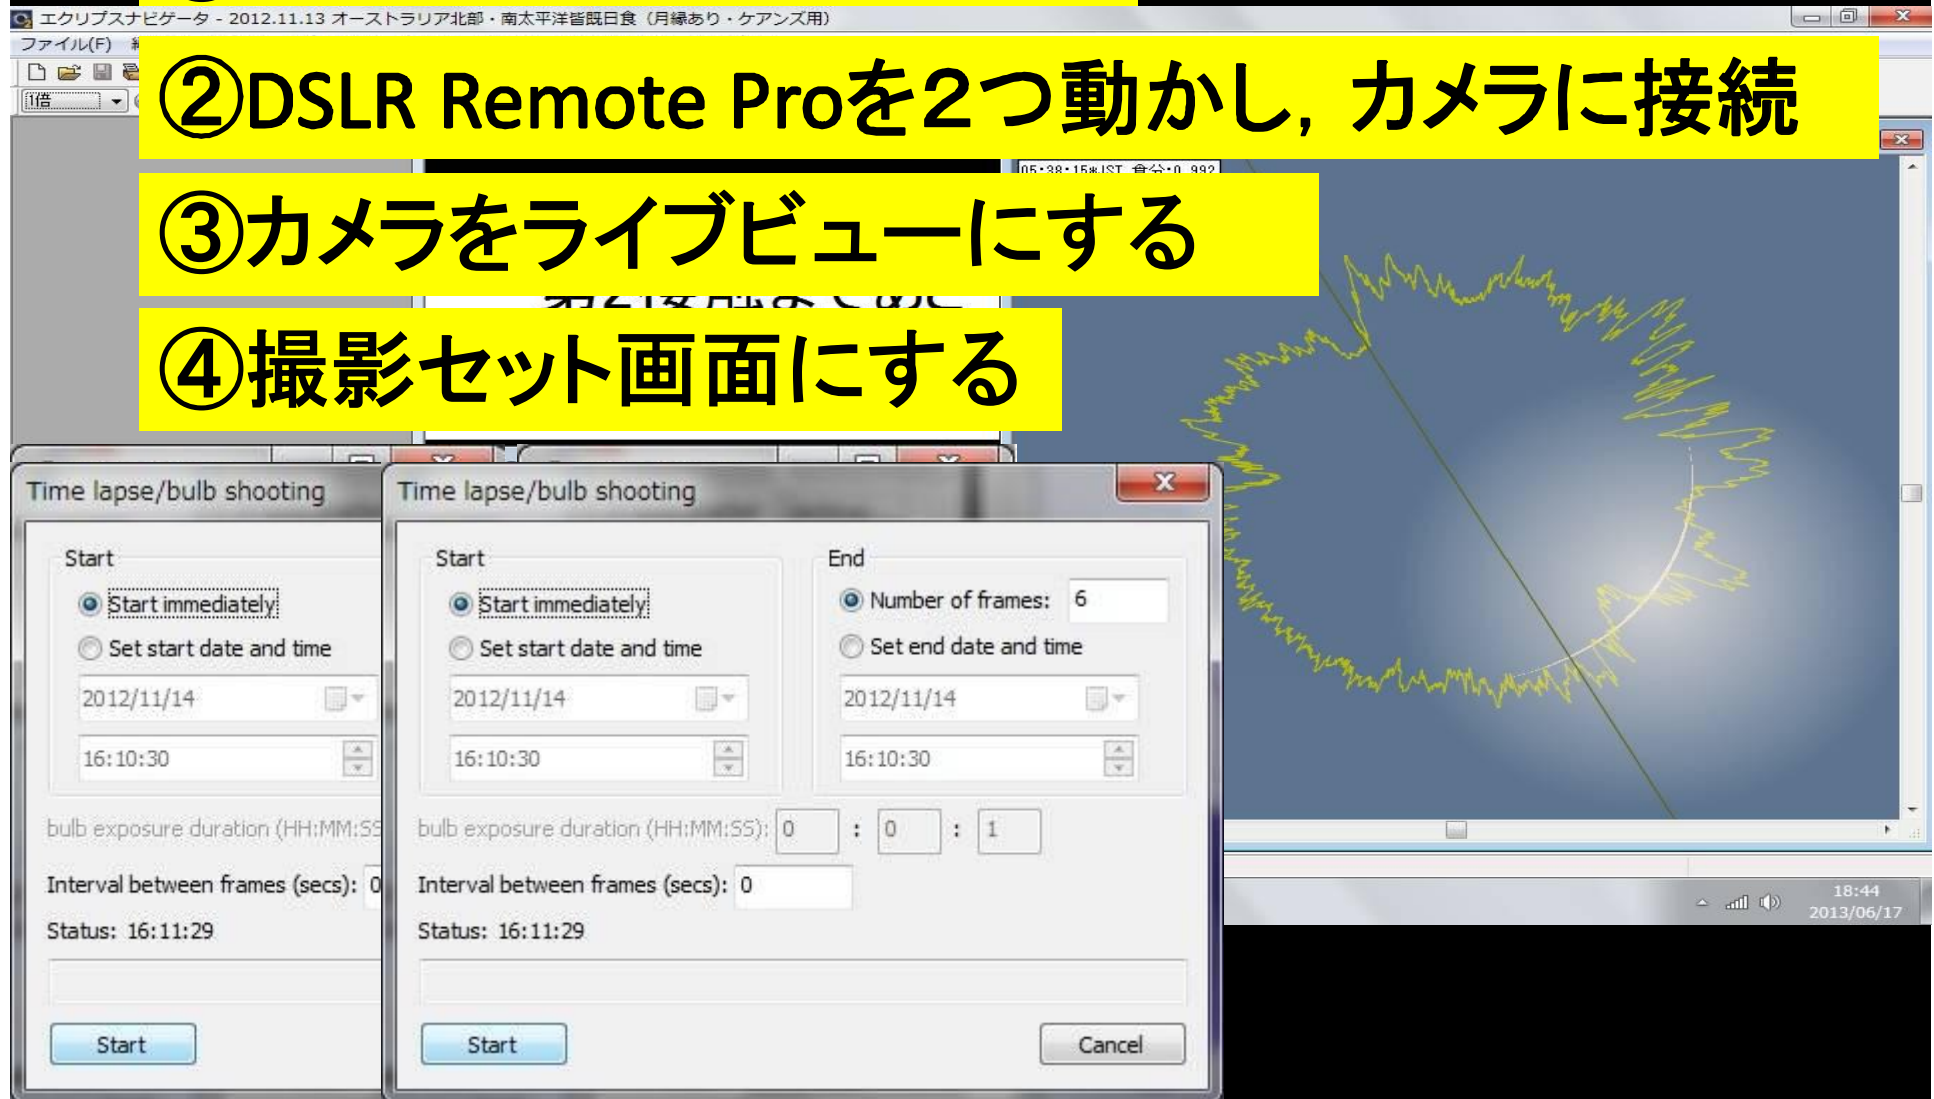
エクリプスナビゲータ - 2012.11.13 オーストラリア北部・南太平洋皆既日食（月縁あり・ケアンズ用）
ファイル(F)
1倍

②DSLR Remote Proを2つ動かし，カメラに接続

③カメラをライブビューにする

④撮影セット画面にする

05:38:15*JST 食分:0.992

Time lapse/bulb shooting
Start
Start immediately
Set start date and time
2012/11/14
16:10:30
bulb exposure duration (HH:MM:SS
Interval between frames (secs): 0
Status: 16:11:29
Start

Time lapse/bulb shooting
Start
Start immediately
Set start date and time
2012/11/14
16:10:30
End
Number of frames: 6
Set end date and time
2012/11/14
16:10:30
bulb exposure duration (HH:MM:SS): 0 : 0 : 1
Interval between frames (secs): 0
Status: 16:11:29
Start
Cancel

18:44
2013/06/17